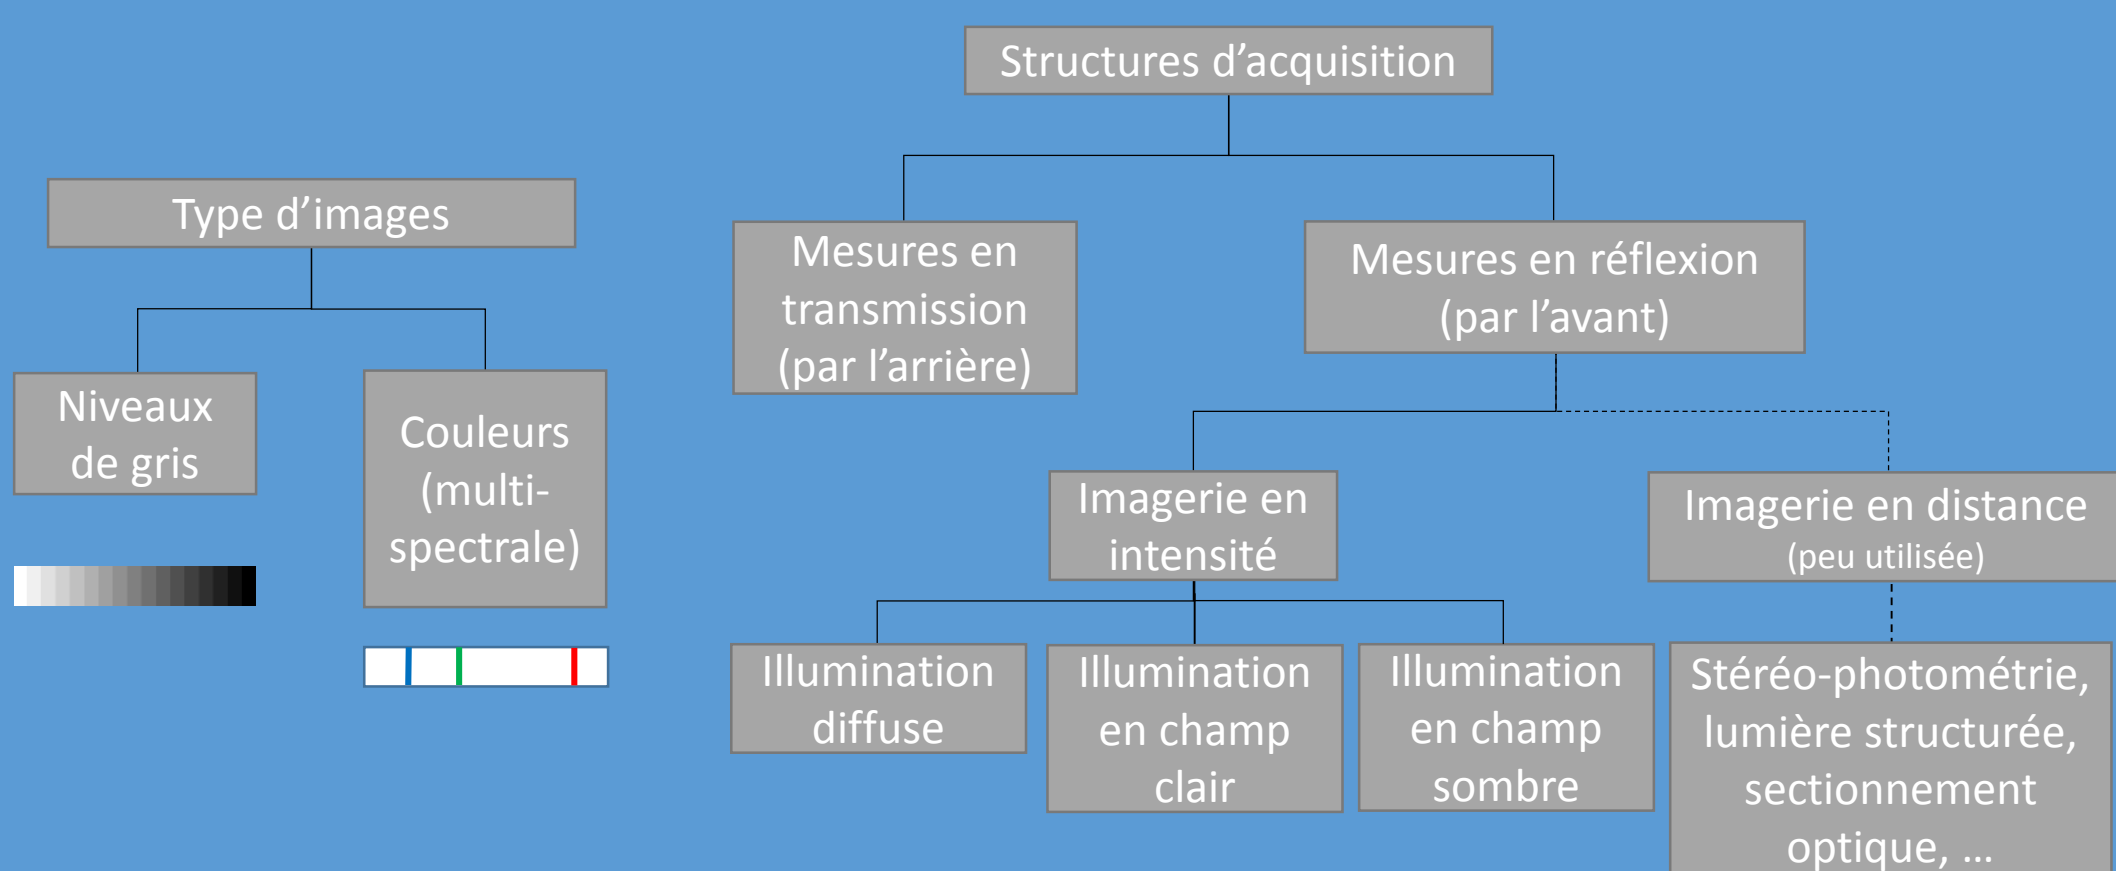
Type d'images

Niveaux de gris

Couleurs (multi-spectrale)

Structures d'acquisition

Mesures en transmission (par l'arrière)

Mesures en réflexion (par l'avant)

Imagerie en intensité

Imagerie en distance (peu utilisée)

Illumination diffuse

Illumination en champ clair

Illumination en champ sombre

Stéréo-photométrie, lumière structurée, sectionnement optique, …